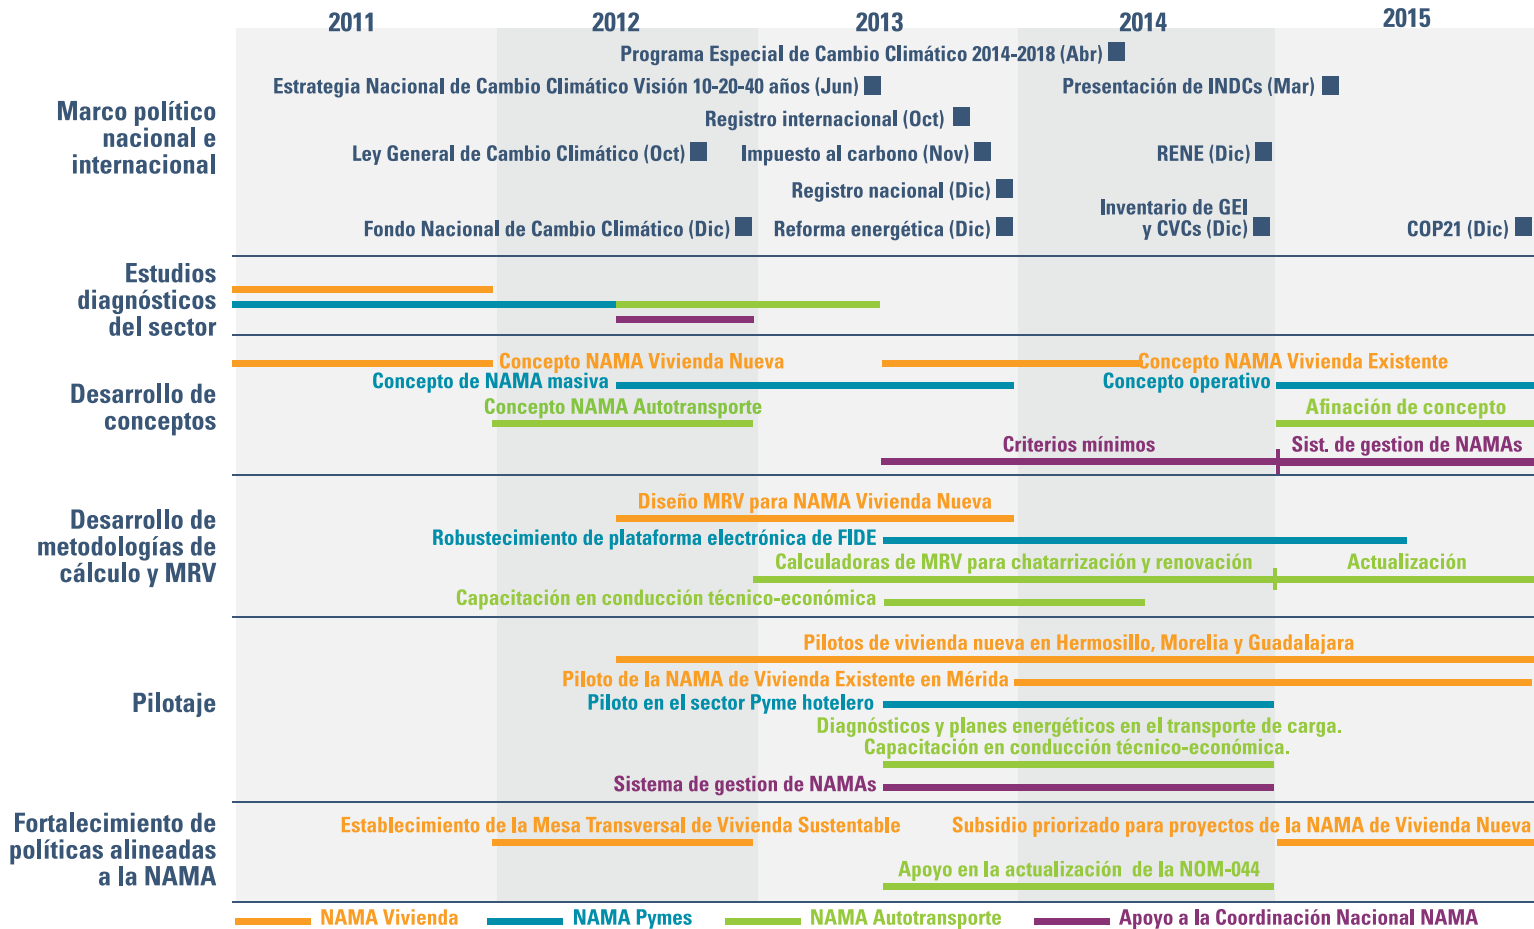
2011
2012
2013
2014
2015

Marco político nacional e internacional

Programa Especial de Cambio Climático 2014-2018 (Abr)
Estrategia Nacional de Cambio Climático Visión 10-20-40 años (Jun)
Presentación de INDCs (Mar)
Registro internacional (Oct)
Ley General de Cambio Climático (Oct)
Impuesto al carbono (Nov)
RENE (Dic)
Registro nacional (Dic)
Inventario de GEI y CVCs (Dic)
Fondo Nacional de Cambio Climático (Dic)
Reforma energética (Dic)
COP21 (Dic)

Estudios diagnósticos del sector

Desarrollo de conceptos

Concepto NAMA Vivienda Nueva
Concepto NAMA Vivienda Existente
Concepto de NAMA masiva
Concepto operativo
Concepto NAMA Autotransporte
Afinación de concepto
Criterios mínimos
Sist. de gestion de NAMAs

Desarrollo de metodologías de cálculo y MRV

Diseño MRV para NAMA Vivienda Nueva
Robustecimiento de plataforma electrónica de FIDE
Calculadoras de MRV para chatarrización y renovación
Actualización
Capacitación en conducción técnico-económica

Pilotaje

Pilotos de vivienda nueva en Hermosillo, Morelia y Guadalajara
Piloto de la NAMA de Vivienda Existente en Mérida
Piloto en el sector Pyme hotelero
Diagnósticos y planes energéticos en el transporte de carga.
Capacitación en conducción técnico-económica.
Sistema de gestion de NAMAs

Fortalecimiento de políticas alineadas a la NAMA

Establecimiento de la Mesa Transversal de Vivienda Sustentable
Subsidio priorizado para proyectos de la NAMA de Vivienda Nueva
Apoyo en la actualización de la NOM-044

NAMA Vivienda
NAMA Pymes
NAMA Autotransporte
Apoyo a la Coordinación Nacional NAMA